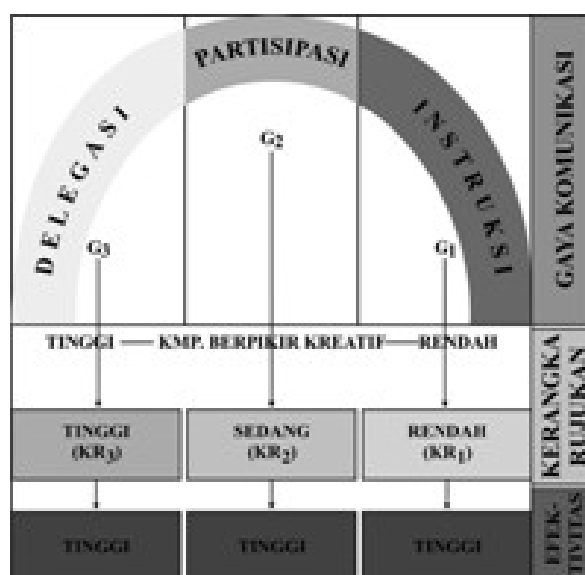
DELEGASI

PARTISIPASI

INSTRUKSI

GAYA KOMUNIKASI

$G_3$

$G_2$

$G_1$

TINGGI — KMP. BERPIKIR KREATIF — RENDAH

KERANGKA RUJUKAN

| TINGGI ($KR_3$) | SEDANG ($KR_2$) | RENDAH ($KR_1$) |
|---|---|---|

| TINGGI | TINGGI | TINGGI |
|---|---|---|

EFEKTIVITAS